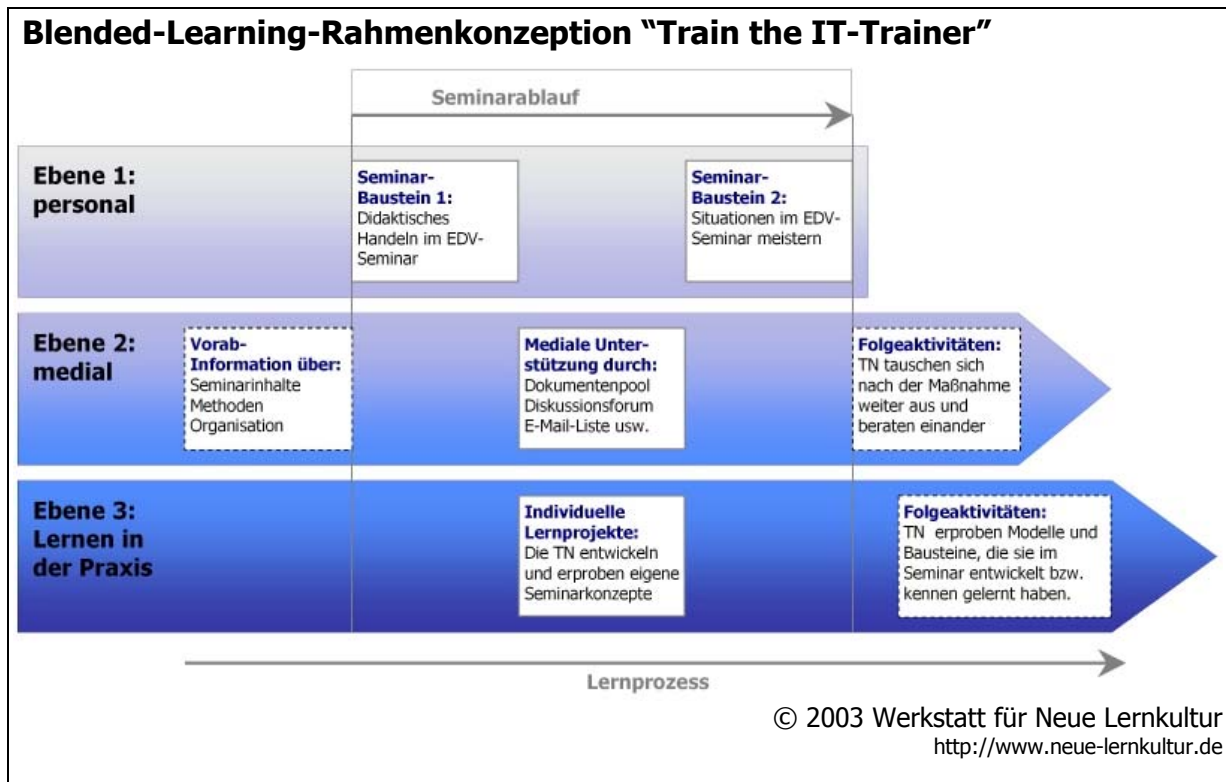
Blended-Learning-Rahmenkonzeption "Train the IT-Trainer"

Seminarablauf

Ebene 1: personal

Seminar-Baustein 1: Didaktisches Handeln im EDV-Seminar

Seminar-Baustein 2: Situationen im EDV-Seminar meistern

Ebene 2: medial

Vorab-Information über: Seminarinhalte Methoden Organisation

Mediale Unterstützung durch: Dokumentenpool Diskussionsforum E-Mail-Liste usw.

Folgeaktivitäten: TN tauschen sich nach der Maßnahme weiter aus und beraten einander

Ebene 3: Lernen in der Praxis

Individuelle Lernprojekte: Die TN entwickeln und erproben eigene Seminarkonzepte

Folgeaktivitäten: TN erproben Modelle und Bausteine, die sie im Seminar entwickelt bzw. kennen gelernt haben.

Lernprozess

© 2003 Werkstatt für Neue Lernkultur
http://www.neue-lernkultur.de